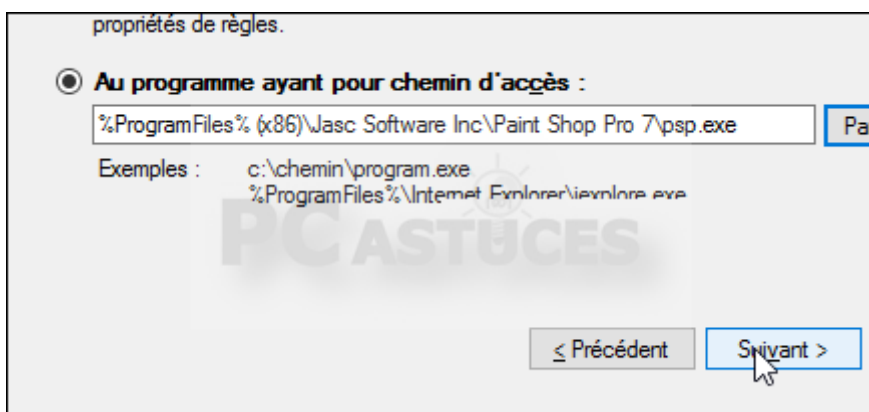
propriétés de règles.

Au programme ayant pour chemin d'accès :

%ProgramFiles% (x86)\Jasc Software Inc\Paint Shop Pro 7\psp.exe

Pa

Exemples : c:\chemin\program.exe
%ProgramFiles%\Internet Explorer\iexplore.exe

PC ASTUCES

< Précédent

Suivant >